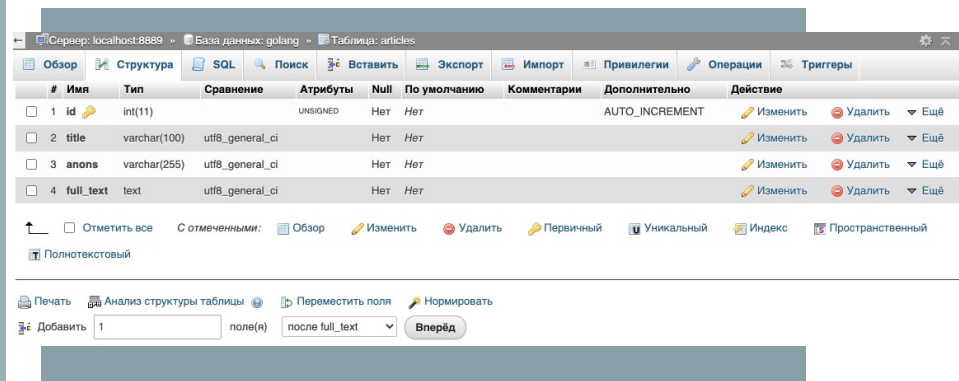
Сервер: localhost:8889 » База данных: golang » Таблица: articles

Обзор | Структура | SQL | Поиск | Вставить | Экспорт | Импорт | Привилегии | Операции | Триггеры

| | # | Имя | Тип | Сравнение | Атрибуты | Null | По умолчанию | Комментарии | Дополнительно | Действие | | |
|---|---|---|---|---|---|---|---|---|---|---|---|---|
| | 1 | id | int(11) | | UNSIGNED | Нет | Нет | | AUTO_INCREMENT | Изменить | Удалить | Ещё |
| | 2 | title | varchar(100) | utf8_general_ci | | Нет | Нет | | | Изменить | Удалить | Ещё |
| | 3 | anons | varchar(255) | utf8_general_ci | | Нет | Нет | | | Изменить | Удалить | Ещё |
| | 4 | full_text | text | utf8_general_ci | | Нет | Нет | | | Изменить | Удалить | Ещё |

Отметить все С отмеченными: Обзор Изменить Удалить Первичный Уникальный Индекс Пространственный Полнотекстовый

Печать Анализ структуры таблицы Переместить поля Нормировать

Добавить 1 поле(я) после full_text Вперёд